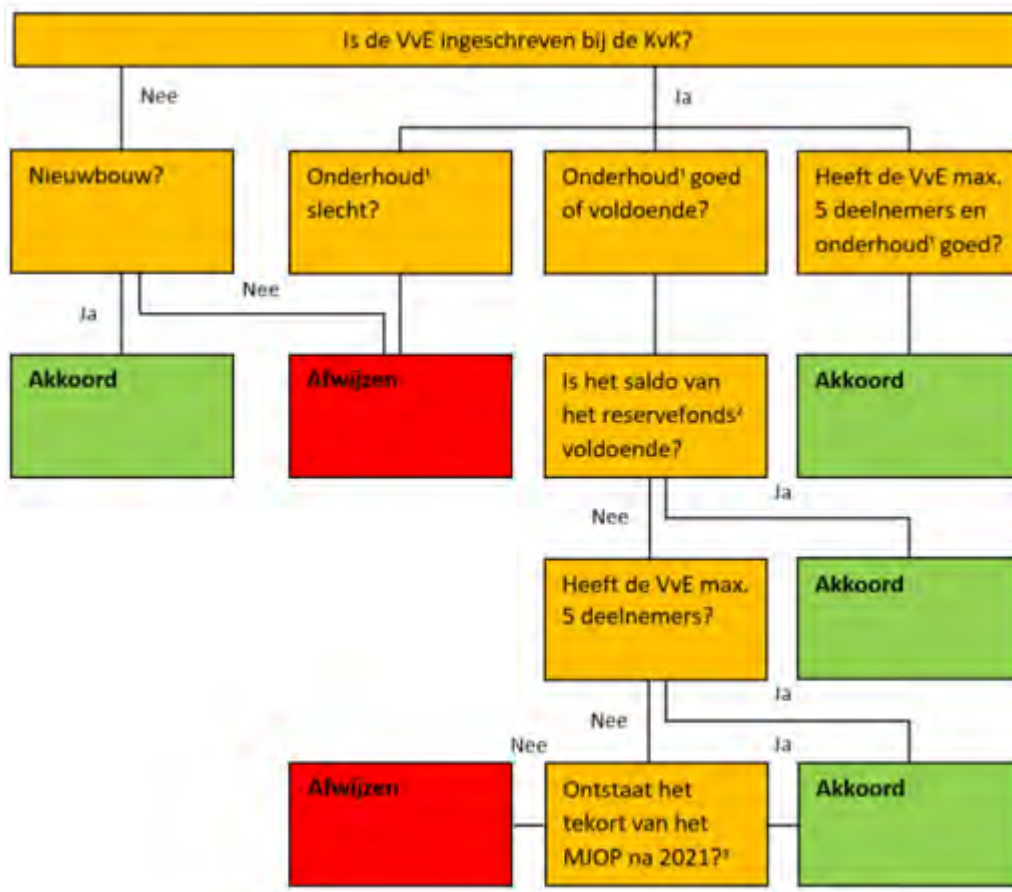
Is de VvE ingeschreven bij de KvK?

Nee

Ja

Nieuwbouw?

Onderhoud¹ slecht?

Onderhoud¹ goed of voldoende?

Heeft de VvE max. 5 deelnemers en onderhoud¹ goed?

Ja

Nee

Akkoord

Afwijzen

Is het saldo van het reservefonds² voldoende?

Akkoord

Ja

Nee

Heeft de VvE max. 5 deelnemers?

Akkoord

Ja

Nee

Nee

Ja

Afwijzen

Ontstaat het tekort van het MJOP na 2021?³

Akkoord